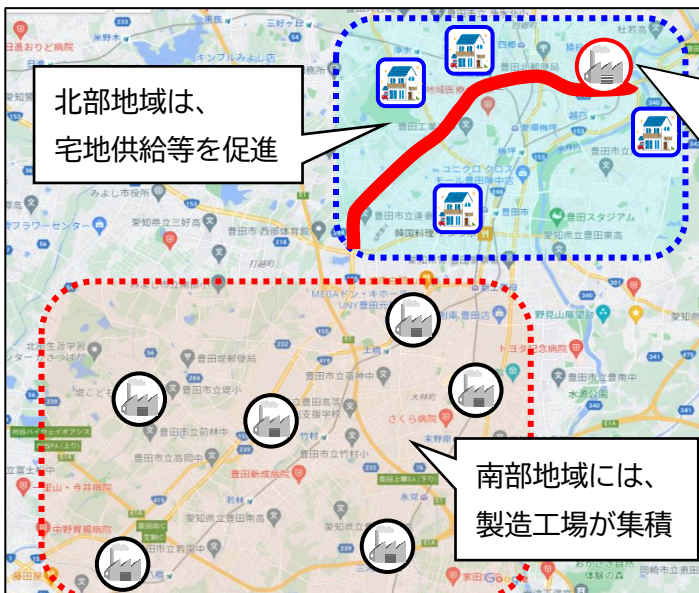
北部地域は、
宅地供給等を促進

南部地域には、
製造工場が集積

日進おりど病院
米野木
キンブルみよし店
みよし市役所
愛知県立三好高
豊田市 西部体育館
フラワーセンター
豊田スタジアム
愛知県立豊田東高
韓国料理
豊田市立逢妻中
豊田市立竹村小
豊田新成病院
さくら病院
トヨタ会館
豊田市立前林中
豊田市立高岡中
愛知県立豊田南高
豊田市立若林東小
中野育場病院
家田
豊田市
豊田市駅
竹村
若林
刈谷ハイウェイオアシス
豊田上郷SA
見晴山展望台
上郷
豊田市立若園中
豊田市立豊南中
水源公園
MEGAドン・キホーテ
コニクロ
愛知県立豊田高
豊田市立上郷中
Google